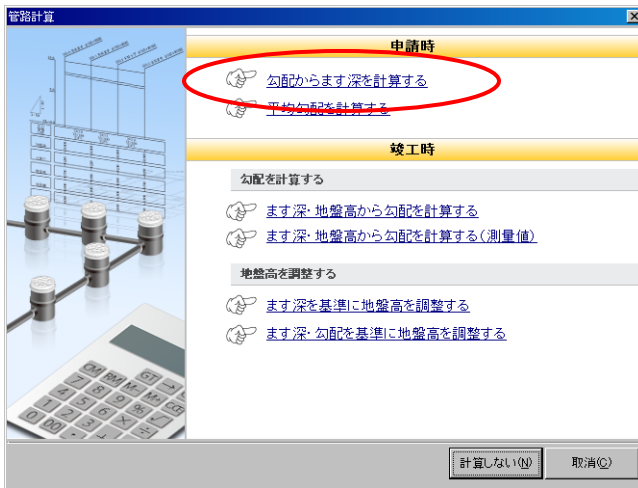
管路計算

申請時

勾配からます深を計算する

平均勾配を計算する

竣工時

勾配を計算する

ます深･地盤高から勾配を計算する

ます深･地盤高から勾配を計算する（測量値）

地盤高を調整する

ます深を基準に地盤高を調整する

ます深･勾配を基準に地盤高を調整する

計算しない(N)

取消(C)